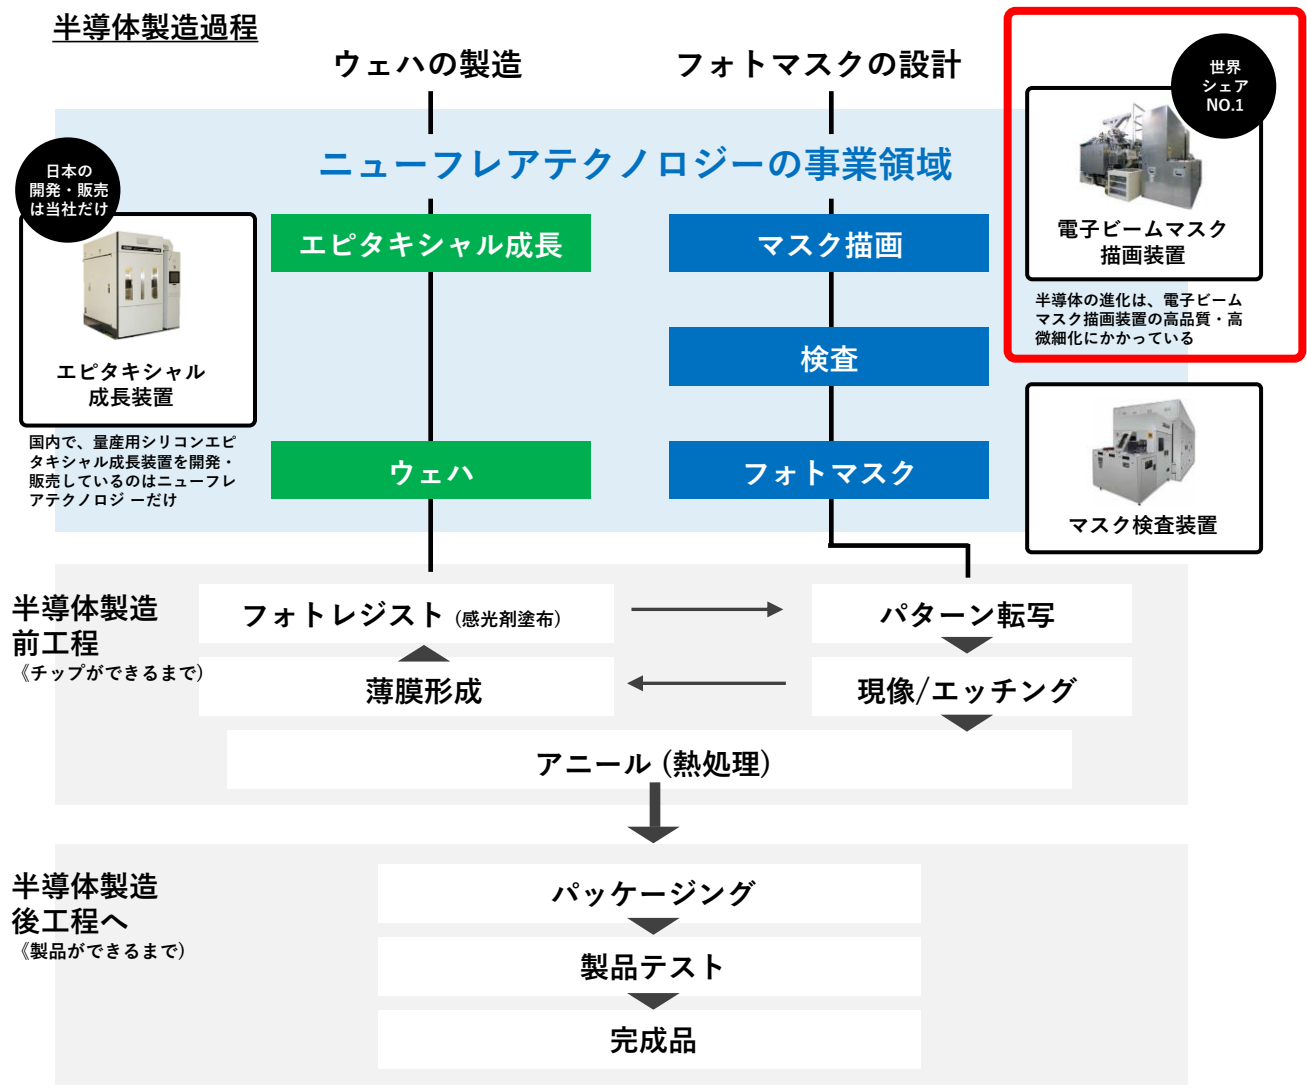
半導体製造過程

ウェハの製造

フォトマスクの設計

世界シェアNO.1

電子ビームマスク描画装置

半導体の進化は、電子ビームマスク描画装置の高品質・高微細化にかかっている

日本の開発・販売は当社だけ

エピタキシャル成長装置

国内で、量産用シリコンエピタキシャル成長装置を開発・販売しているのはニューフレアテクノロジ ーだけ

ニューフレアテクノロジーの事業領域

エピタキシャル成長

マスク描画

検査

ウェハ

フォトマスク

マスク検査装置

半導体製造前工程
《チップができるまで)

フォトレジスト (感光剤塗布)

パターン転写

薄膜形成

現像/エッチング

アニール (熱処理)

半導体製造後工程へ
《製品ができるまで)

パッケージング

製品テスト

完成品